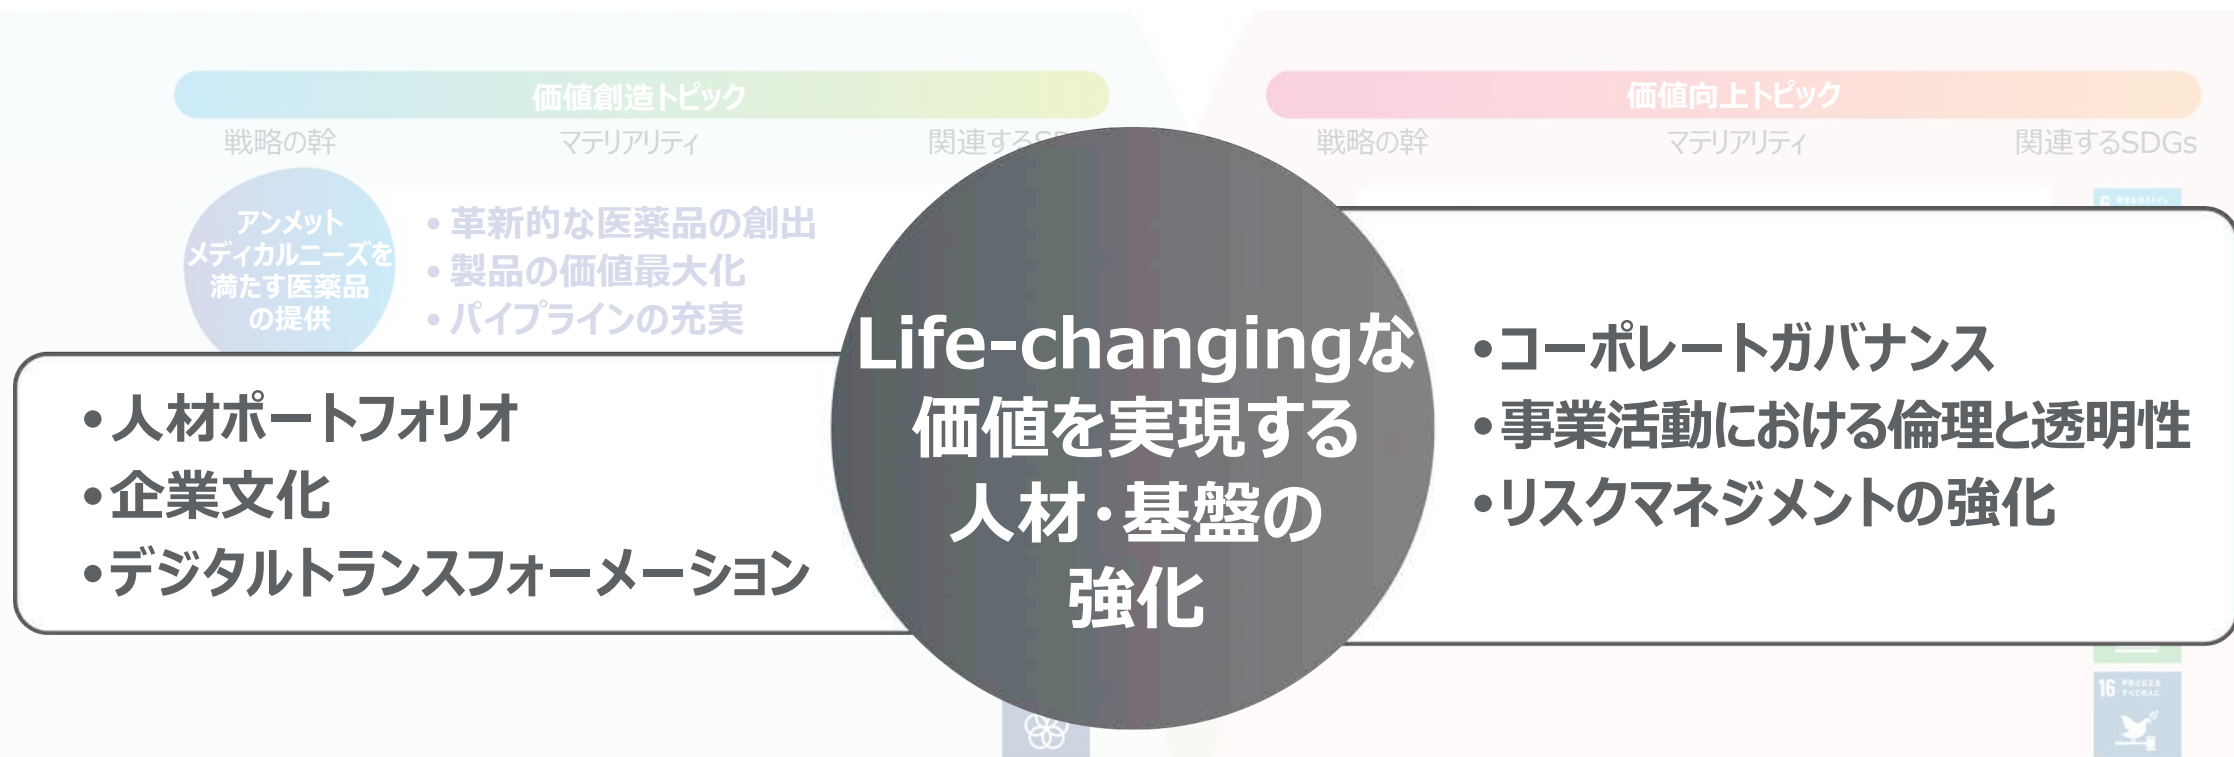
価値創造トピック

戦略の幹

マテリアリティ

関連するS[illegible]

アンメットメディカルニーズを満たす医薬品の提供

• 革新的な医薬品の創出
• 製品の価値最大化
• パイプラインの充実

価値向上トピック

戦略の幹

マテリアリティ

関連するSDGs

•人材ポートフォリオ
•企業文化
•デジタルトランスフォーメーション

Life-changingな価値を実現する人材・基盤の強化

•コーポレートガバナンス
•事業活動における倫理と透明性
•リスクマネジメントの強化

16